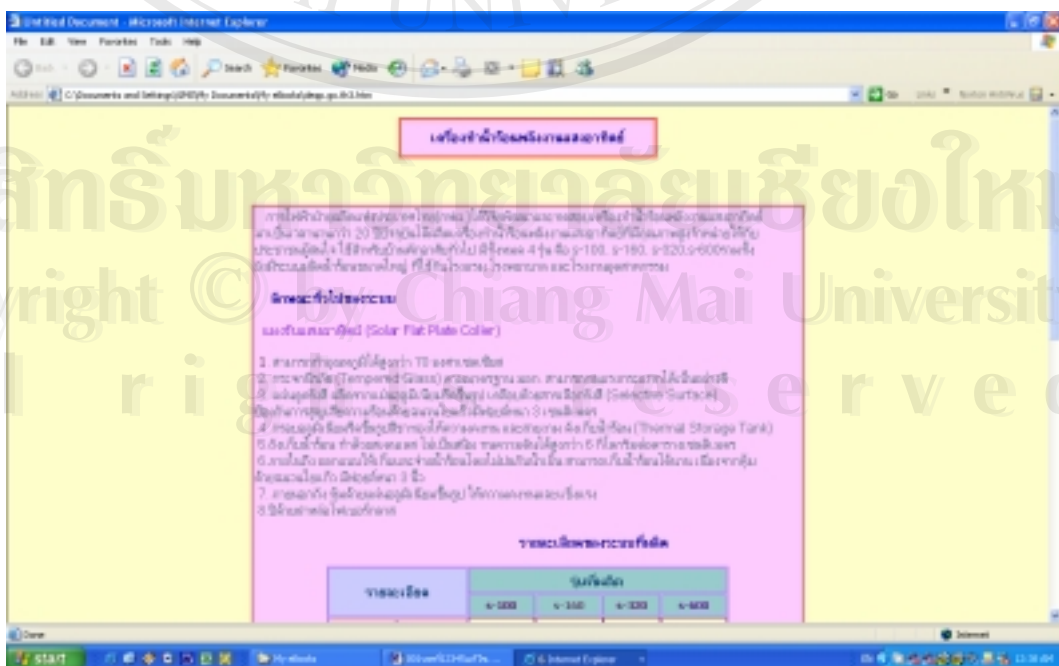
Untitled Document - Microsoft Internet Explorer

File Edit View Favorites Tools Help

Back Search Favorites Media

Address C:\Documents and Settings\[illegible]\My Documents\My eBooks\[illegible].htm

Go Links Norton AntiVirus

เครื่องทำน้ำร้อนพลังงานแสงอาทิตย์

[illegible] 20 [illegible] 4 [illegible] s-100, s-160, s-320, s-600 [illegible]

ลักษณะทั่วไปของระบบ

แผงรับแสงอาทิตย์ (Solar Flat Plate Coller)

1. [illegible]
2. กระจกนิรภัย(Tempered Glass) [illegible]
3. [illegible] (Selective Surface) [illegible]
4. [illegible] (Thermal Storage Tank)
5. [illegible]
6. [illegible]
7. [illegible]
8. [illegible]

รายละเอียดของระบบทั้งหมด

| รายละเอียด | รุ่นที่ผลิต | | | |
|---|---|---|---|---|
| | s-100 | s-160 | s-320 | s-600 |

ลิขสิทธิ์มหาวิทยาลัยเชียงใหม่
Copyright © by Chiang Mai University
All rights reserved

Done

Internet

start

My eBooks

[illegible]

6 Internet Explorer